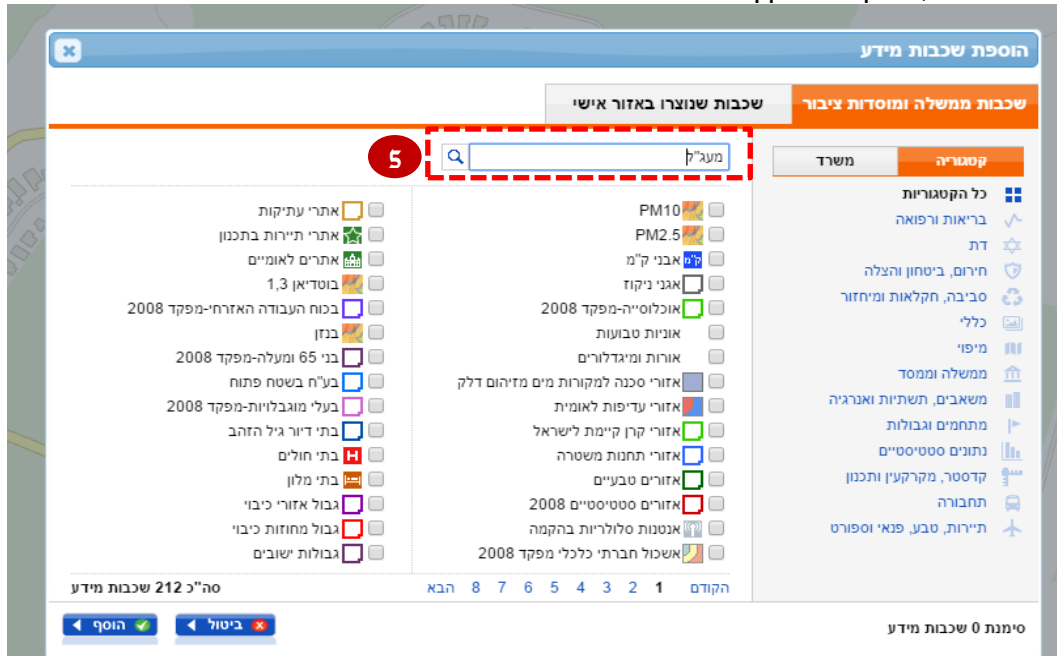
הוספת שכבות מידע

שכבות ממשלה ומוסדות ציבור
שכבות שנוצרו באזור אישי

5
מעג"ל

קטגוריה
משרד

כל הקטגוריות
בריאות ורפואה
דת
חירום, ביטחון והצלה
סביבה, חקלאות ומיחזור
כללי
מיפוי
ממשלה וממסד
משאבים, תשתיות ואנרגיה
מתחמים וגבולות
נתונים סטטיסטיים
קדסטר, מקרקעין ותכנון
תחבורה
תיירות, טבע, פנאי וספורט

PM10
PM2.5
אבני ק"מ
אגני ניקוז
אוכלוסייה-מפקד 2008
אוניות טבועות
אורות ומיגדלורים
אזורי סכנה למקורות מים מזיהום דלק
אזורי עדיפות לאומית
אזורי קרן קיימת לישראל
אזורי תחנות משטרה
אזורים טבעיים
אזורים סטטיסטיים 2008
אנטנות סלולריות בהקמה
אשכול חברתי כלכלי מפקד 2008

אתרי עתיקות
אתרי תיירות בתכנון
אתרים לאומיים
בוסדיאן 1,3
בכוח העבודה האזרחי-מפקד 2008
בנזן
בני 65 ומעלה-מפקד 2008
בע"ח בשטח פתוח
בעלי מוגבלויות-מפקד 2008
בתי דיור גיל הזהב
בתי חולים
בתי מלון
גבול אזורי כיבוי
גבול מחוזות כיבוי
גבולות ישובים

הקודם 1 2 3 4 5 6 7 8 הבא
סה"כ 212 שכבות מידע

סימנת 0 שכבות מידע
ביטול
הוסף